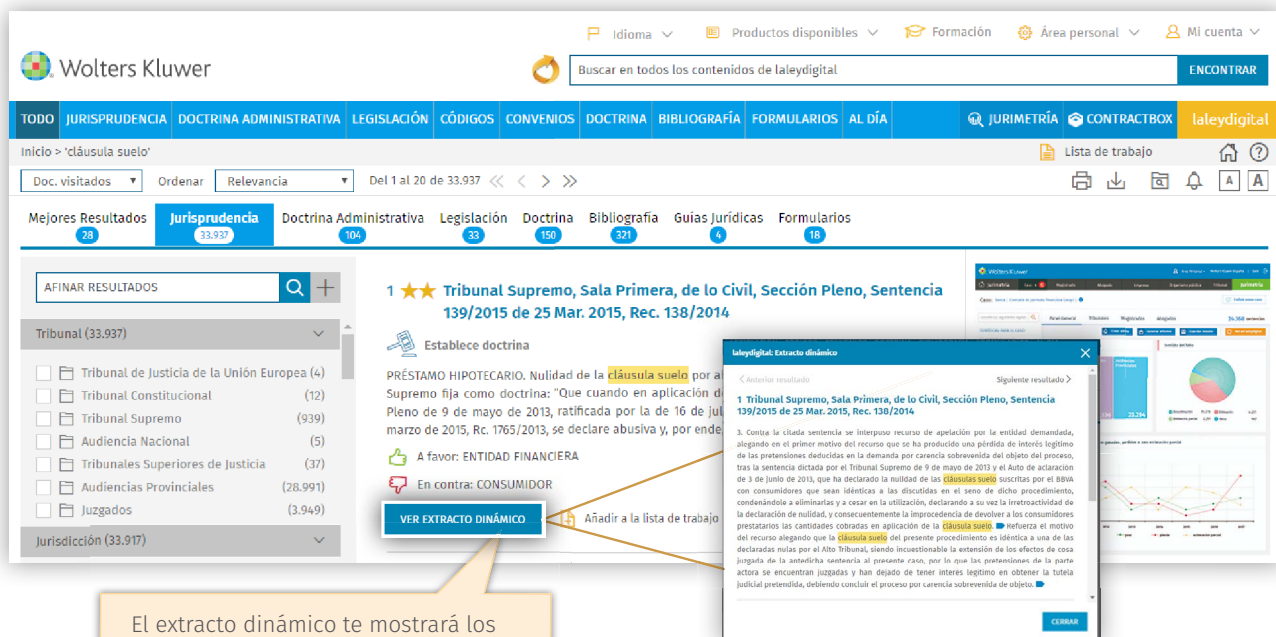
Idioma Productos disponibles Formación Área personal Mi cuenta

Wolters Kluwer

Buscar en todos los contenidos de laleydigital ENCONTRAR

TODO JURISPRUDENCIA DOCTRINA ADMINISTRATIVA LEGISLACIÓN CÓDIGOS CONVENIOS DOCTRINA BIBLIOGRAFÍA FORMULARIOS AL DÍA JURIMETRÍA CONTRACTBOX laleydigital

Inicio > 'cláusula suelo' Lista de trabajo

Doc. visitados Ordenar Relevancia Del 1 al 20 de 33.937

Mejores Resultados 28 Jurisprudencia 33.937 Doctrina Administrativa 104 Legislación 33 Doctrina 150 Bibliografía 321 Guías Jurídicas 4 Formularios 18

AFINAR RESULTADOS

Tribunal (33.937)

Tribunal de Justicia de la Unión Europea (4)
Tribunal Constitucional (12)
Tribunal Supremo (939)
Audiencia Nacional (5)
Tribunales Superiores de Justicia (37)
Audiencias Provinciales (28.991)
Juzgados (3.949)

Jurisdicción (33.917)

1 Tribunal Supremo, Sala Primera, de lo Civil, Sección Pleno, Sentencia 139/2015 de 25 Mar. 2015, Rec. 138/2014

Establece doctrina

PRÉSTAMO HIPOTECARIO. Nulidad de la cláusula suelo por a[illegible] Supremo fija como doctrina: "Que cuando en aplicación d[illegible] Pleno de 9 de mayo de 2013, ratificada por la de 16 de jul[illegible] marzo de 2015, Rc. 1765/2013, se declare abusiva y, por ende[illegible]

A favor: ENTIDAD FINANCIERA

En contra: CONSUMIDOR

VER EXTRACTO DINÁMICO Añadir a la lista de trabajo

laleydigital: Extracto dinámico

Anterior resultado Siguiente resultado

1 Tribunal Supremo, Sala Primera, de lo Civil, Sección Pleno, Sentencia 139/2015 de 25 Mar. 2015, Rec. 138/2014

3. Contra la citada sentencia se interpuso recurso de apelación por la entidad demandada, alegando en el primer motivo del recurso que se ha producido una pérdida de interés legítimo de las pretensiones deducidas en la demanda por carencia sobrevenida del objeto del proceso, tras la sentencia dictada por el Tribunal Supremo de 9 de mayo de 2013 y el Auto de aclaración de 3 de junio de 2013, que ha declarado la nulidad de las cláusulas suelo suscritas por el BBVA con consumidores que sean idénticas a las discutidas en el seno de dicho procedimiento, condenándole a eliminarlas y a cesar en la utilización, declarando a su vez la irretroactividad de la declaración de nulidad, y consecuentemente la improcedencia de devolver a los consumidores prestatarios las cantidades cobradas en aplicación de la cláusula suelo. Refuerza el motivo del recurso alegando que la cláusula suelo del presente procedimiento es idéntica a una de las declaradas nulas por el Alto Tribunal, siendo incuestionable la extensión de los efectos de cosa juzgada de la antedicha sentencia al presente caso, por lo que las pretensiones de la parte actora se encuentran juzgadas y han dejado de tener interés legítimo en obtener la tutela judicial pretendida, debiendo concluir el proceso por carencia sobrevenida de objeto.

CERRAR

El extracto dinámico te mostrará los